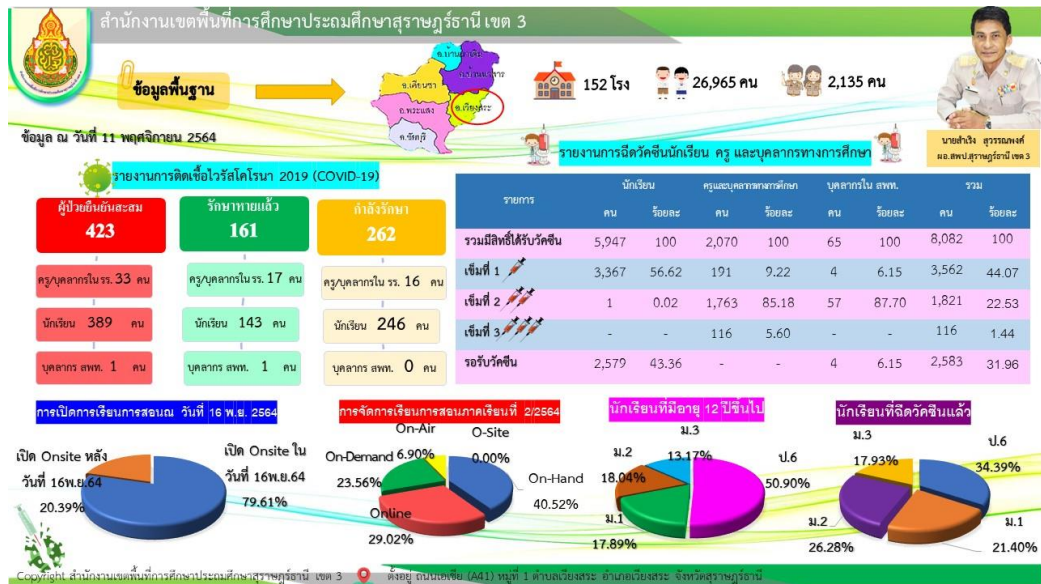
สำนักงานเขตพื้นที่การศึกษาประถมศึกษาสุราษฎร์ธานี เขต 3

ข้อมูลพื้นฐาน

อ.บ้านนาเดิม
อ.บ้านนาสาร
อ.เคียนซา
อ.พระแสง
อ.เวียงสระ
อ.ชัยบุรี

152 โรง
26,965 คน
2,135 คน

นายสำเริง สุวรรณพงศ์
ผอ.สพป.สุราษฎร์ธานี เขต 3

ข้อมูล ณ วันที่ 11 พฤศจิกายน 2564

รายงานการฉีดวัคซีนนักเรียน ครู และบุคลากรทางการศึกษา

รายงานการติดเชื้อไวรัสโคโรนา 2019 (COVID-19)

ผู้ป่วยยืนยันสะสม
423
ครู/บุคลากรในรร. 33 คน
นักเรียน 389 คน
บุคลากร สพท. 1 คน

รักษาหายแล้ว
161
ครู/บุคลากรในรร. 17 คน
นักเรียน 143 คน
บุคลากร สพท. 1 คน

กำลังรักษา
262
ครู/บุคลากรใน รร. 16 คน
นักเรียน 246 คน
บุคลากร สพท. 0 คน

| รายการ | นักเรียน คน | นักเรียน ร้อยละ | ครูและบุคลากรทางการศึกษา คน | ครูและบุคลากรทางการศึกษา ร้อยละ | บุคลากรใน สพท. คน | บุคลากรใน สพท. ร้อยละ | รวม คน | รวม ร้อยละ |
|---|---|---|---|---|---|---|---|---|
| รวมมีสิทธิ์ได้รับวัคซีน | 5,947 | 100 | 2,070 | 100 | 65 | 100 | 8,082 | 100 |
| เข็มที่ 1 | 3,367 | 56.62 | 191 | 9.22 | 4 | 6.15 | 3,562 | 44.07 |
| เข็มที่ 2 | 1 | 0.02 | 1,763 | 85.18 | 57 | 87.70 | 1,821 | 22.53 |
| เข็มที่ 3 | - | - | 116 | 5.60 | - | - | 116 | 1.44 |
| รอรับวัคซีน | 2,579 | 43.36 | - | - | 4 | 6.15 | 2,583 | 31.96 |

การเปิดการเรียนการสอนณ วันที่ 16 พ.ย. 2564
เปิด Onsite หลัง วันที่ 16พ.ย.64 20.39%
เปิด Onsite ใน วันที่ 16พ.ย.64 79.61%

การจัดการเรียนการสอนภาคเรียนที่ 2/2564
On-Air 6.90%
O-Site 0.00%
On-Demand 23.56%
On-Hand 40.52%
Online 29.02%

นักเรียนที่มีอายุ 12 ปีขึ้นไป
ม.3 13.17%
ม.2 18.04%
ป.6 50.90%
ม.1 17.89%

นักเรียนที่ฉีดวัคซีนแล้ว
ม.3 17.93%
ป.6 34.39%
ม.2 26.28%
ม.1 21.40%

Copyright สำนักงานเขตพื้นที่การศึกษาประถมศึกษาสุราษฎร์ธานี เขต 3 ตั้งอยู่ ถนนเอเชีย (A41) หมู่ที่ 1 ตำบลเวียงสระ อำเภอเวียงสระ จังหวัดสุราษฎร์ธานี